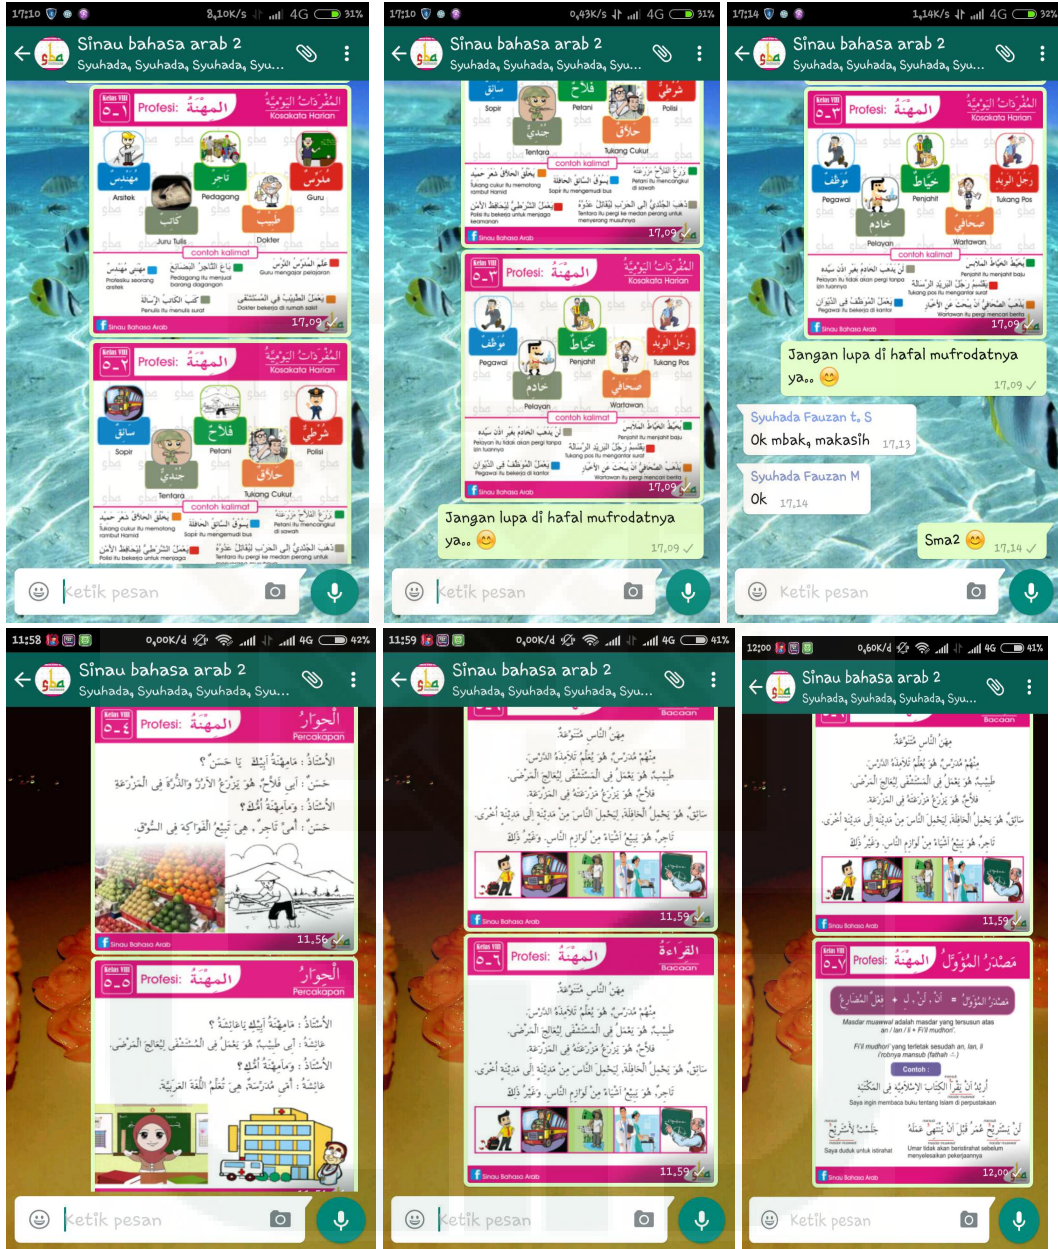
17:10 8,10K/s 4G 31%
Sinau bahasa arab 2
Syuhada, Syuhada, Syuhada, Syu...

Kelas VIII ٥-١ Profesi: المِهْنَة
المُفْرَدَاتُ اليَوْمِيَّة
Kosakata Harian
مُهَنْدِس Arsitek
تَاجِر Pedagang
مُدَرِّس Guru
كَاتِب Juru Tulis
طَبِيب Dokter
contoh kalimat
Sinau Bahasa Arab
17.09

Kelas VIII ٥-٢ Profesi: المِهْنَة
المُفْرَدَاتُ اليَوْمِيَّة
Kosakata Harian
سَائِق Sopir
فَلَّاح Petani
شُرْطِي Polisi
جُنْدِي Tentara
حَلَّاق Tukang Cukur
contoh kalimat
Sinau Bahasa Arab

Ketik pesan

17:10 0,43K/s 4G 31%
Sinau bahasa arab 2
Syuhada, Syuhada, Syuhada, Syu...
سَائِق Sopir
فَلَّاح Petani
شُرْطِي Polisi
جُنْدِي Tentara
حَلَّاق Tukang Cukur
contoh kalimat
Sinau Bahasa Arab
17.09

Kelas VIII ٥-٣ Profesi: المِهْنَة
المُفْرَدَاتُ اليَوْمِيَّة
Kosakata Harian
مُوَظَّف Pegawai
خَيَّاط Penjahit
رَجُلُ البَرِيد Tukang Pos
خَادِم Pelayan
صَحَافِي Wartawan
contoh kalimat
Sinau Bahasa Arab
17.09

Jangan lupa di hafal mufrodatnya ya.. 😊
17.09

Ketik pesan

17:14 1,14K/s 4G 32%
Sinau bahasa arab 2
Syuhada, Syuhada, Syuhada, Syu...
Kelas VIII ٥-٣ Profesi: المِهْنَة
المُفْرَدَاتُ اليَوْمِيَّة
Kosakata Harian
مُوَظَّف Pegawai
خَيَّاط Penjahit
رَجُلُ البَرِيد Tukang Pos
خَادِم Pelayan
صَحَافِي Wartawan
contoh kalimat
Sinau Bahasa Arab
17.09

Jangan lupa di hafal mufrodatnya ya.. 😊
17.09

Syuhada Fauzan t. S
Ok mbak, makasih 17.13

Syuhada Fauzan M
Ok 17.14

Sma2 😊 17.14

Ketik pesan

11:58 0,00K/d 4G 42%
Sinau bahasa arab 2
Syuhada, Syuhada, Syuhada, Syu...
Kelas VIII ٥-٤ Profesi: المِهْنَة
الحِوَار
Percakapan
الأُسْتَاذ : مَامِهْنَةُ أَبِيكَ يَا حَسَن ؟
حَسَن : أَبِي فَلَّاح، هُوَ يَزْرَعُ الأَرُزَّ وَالذُّرَةَ فِي المَزْرَعَة
الأُسْتَاذ : وَمَامِهْنَةُ أُمِّكَ ؟
حَسَن : أُمِّي تَاجِرَة، هِيَ تَبِيعُ الفَوَاكِهَ فِي السُّوق
Sinau Bahasa Arab
11.56

Kelas VIII ٥-٥ Profesi: المِهْنَة
الحِوَار
Percakapan
الأُسْتَاذ : مَامِهْنَةُ أَبِيكِ يَا عَائِشَة ؟
عَائِشَة : أَبِي طَبِيب، هُوَ يَعْمَلُ فِي المُسْتَشْفَى لِيُعَالِجَ المَرْضَى
الأُسْتَاذ : وَمَامِهْنَةُ أُمِّكِ ؟
عَائِشَة : أُمِّي مُدَرِّسَة، هِيَ تُعَلِّمُ اللُّغَةَ العَرَبِيَّة

Ketik pesan

11:59 0,00K/d 4G 41%
Sinau bahasa arab 2
Syuhada, Syuhada, Syuhada, Syu...
Bacaan
مِهَنُ النَّاسِ مُتَنَوِّعَة
مُنْذِر مُدَرِّس هُوَ يُعَلِّمُ تَلَامِذَةَ الدُّرُوس
طَبِيب هُوَ يَعْمَلُ فِي المُسْتَشْفَى لِيُعَالِجَ المَرْضَى
فَلَّاح هُوَ يَزْرَعُ مَزْرَعَتَهُ فِي المَزْرَعَة
سَائِق هُوَ يَحْمِلُ الحَافِلَةَ لِيَحْمِلَ النَّاسَ مِنْ مَدِينَةٍ إِلَى مَدِينَةٍ أُخْرَى
تَاجِر هُوَ يَبِيعُ أَشْيَاءَ مِنْ لَوَازِمِ النَّاسِ وَغَيْرِ ذَلِكَ
Sinau Bahasa Arab
11.59

Kelas VIII ٥-٦ Profesi: المِهْنَة
القِرَاءَة
Bacaan
مِهَنُ النَّاسِ مُتَنَوِّعَة
مُنْذِر مُدَرِّس هُوَ يُعَلِّمُ تَلَامِذَةَ الدُّرُوس
طَبِيب هُوَ يَعْمَلُ فِي المُسْتَشْفَى لِيُعَالِجَ المَرْضَى
فَلَّاح هُوَ يَزْرَعُ مَزْرَعَتَهُ فِي المَزْرَعَة
سَائِق هُوَ يَحْمِلُ الحَافِلَةَ لِيَحْمِلَ النَّاسَ مِنْ مَدِينَةٍ إِلَى مَدِينَةٍ أُخْرَى
تَاجِر هُوَ يَبِيعُ أَشْيَاءَ مِنْ لَوَازِمِ النَّاسِ وَغَيْرِ ذَلِكَ
Sinau Bahasa Arab
11.59

Ketik pesan

12:00 0,60K/d 4G 41%
Sinau bahasa arab 2
Syuhada, Syuhada, Syuhada, Syu...
Bacaan
مِهَنُ النَّاسِ مُتَنَوِّعَة
Sinau Bahasa Arab
11.59

Kelas VIII ٥-٧ Profesi: المِهْنَة
مَصْدَرٌ المُؤَوَّل
مَصْدَرٌ المُؤَوَّل = أَنْ، أَنَّ، لِ + فِعْلٌ المُضَارِع
Masdar muawwal adalah masdar yang tersusun atas an / lan / li + Fi'il mudhori'.
Fi'il mudhori' yang terletak sesudah an, lan, li i'robnya mansub (fathah)
Contoh :
أُرِيدُ أَنْ أَقْرَأَ الكِتَابَ الإِسْلَامِيَّ فِي المَكْتَبَة
Saya ingin membaca buku tentang Islam di perpustakaan
أَنْ يَسْتَرِيحَ عُمَرُ قَبْلَ أَنْ يَنْتَهِيَ عَمَلَهُ
Umar tidak akan beristirahat sebelum menyelesaikan pekerjaannya
Saya duduk untuk istirahat
Sinau Bahasa Arab
12.00

Ketik pesan